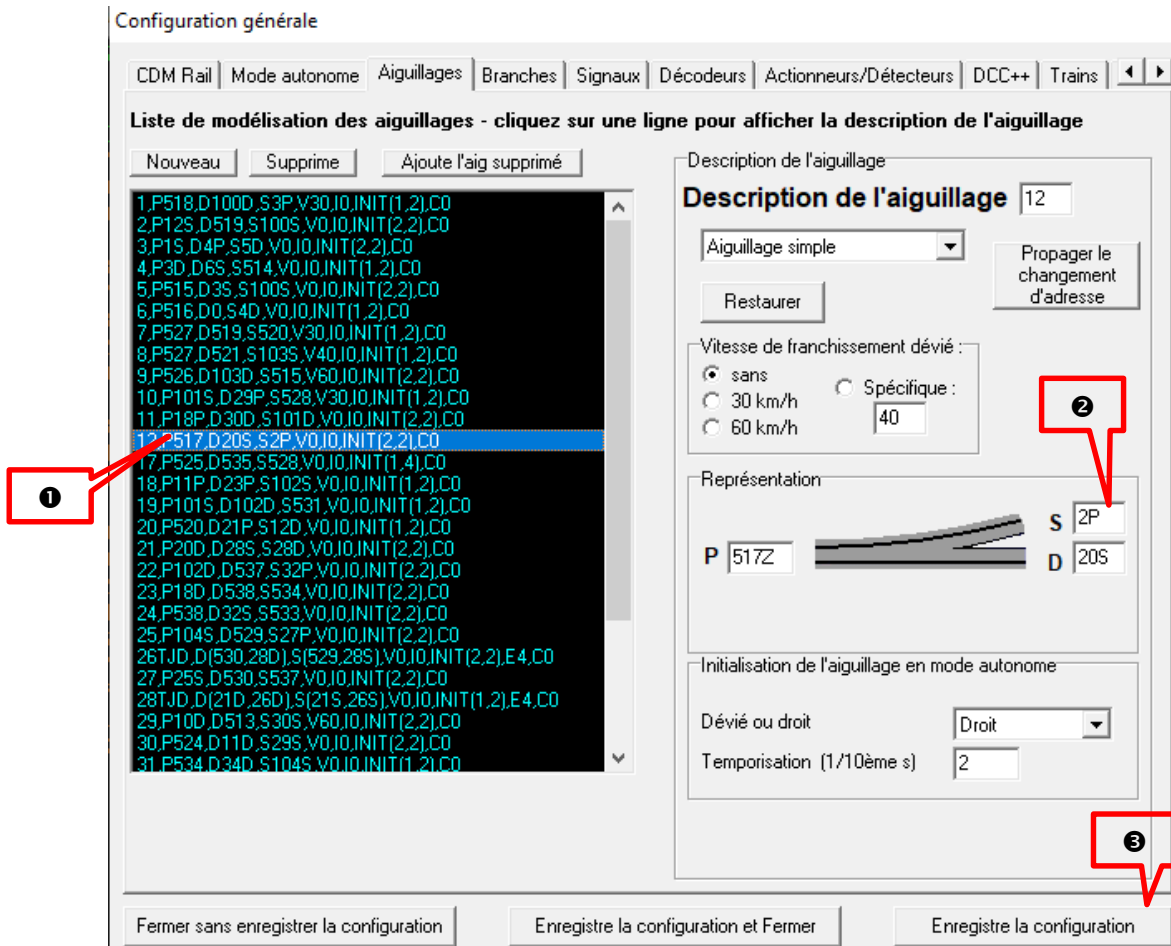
Configuration générale

CDM Rail | Mode autonome | Aiguillages | Branches | Signaux | Décodeurs | Actionneurs/Détecteurs | DCC++ | Trains

Liste de modélisation des aiguillages - cliquez sur une ligne pour afficher la description de l'aiguillage

Nouveau | Supprime | Ajoute l'aig supprimé

1,P518,D100D,S3P,V30,I0,INIT(1,2),C0
2,P12S,D519,S100S,V0,I0,INIT(2,2),C0
3,P1S,D4P,S5D,V0,I0,INIT(2,2),C0
4,P3D,D6S,S514,V0,I0,INIT(1,2),C0
5,P515,D3S,S100S,V0,I0,INIT(2,2),C0
6,P516,D0,S4D,V0,I0,INIT(1,2),C0
7,P527,D519,S520,V30,I0,INIT(1,2),C0
8,P527,D521,S103S,V40,I0,INIT(1,2),C0
9,P526,D103D,S515,V60,I0,INIT(2,2),C0
10,P101S,D29P,S528,V30,I0,INIT(1,2),C0
11,P18P,D30D,S101D,V0,I0,INIT(2,2),C0
12,P517,D20S,S2P,V0,I0,INIT(2,2),C0
17,P525,D535,S528,V0,I0,INIT(1,4),C0
18,P11P,D23P,S102S,V0,I0,INIT(1,2),C0
19,P101S,D102D,S531,V0,I0,INIT(1,2),C0
20,P520,D21P,S12D,V0,I0,INIT(1,2),C0
21,P20D,D28S,S28D,V0,I0,INIT(2,2),C0
22,P102D,D537,S32P,V0,I0,INIT(2,2),C0
23,P18D,D538,S534,V0,I0,INIT(2,2),C0
24,P538,D32S,S533,V0,I0,INIT(2,2),C0
25,P104S,D529,S27P,V0,I0,INIT(2,2),C0
26TJD,D(530,28D),S(529,28S),V0,I0,INIT(2,2),E4,C0
27,P25S,D530,S537,V0,I0,INIT(2,2),C0
28TJD,D(21D,26D),S(21S,26S),V0,I0,INIT(1,2),E4,C0
29,P10D,D513,S30S,V60,I0,INIT(2,2),C0
30,P524,D11D,S29S,V0,I0,INIT(2,2),C0
31,P534,D34D,S104S,V0,I0,INIT(1,2),C0

❶

Description de l'aiguillage
Description de l'aiguillage 12
Aiguillage simple
Propager le changement d'adresse
Restaurer
Vitesse de franchissement dévié :
sans
30 km/h
60 km/h
Spécifique :
40
❷
Représentation
S 2P
P 517Z
D 20S
Initialisation de l'aiguillage en mode autonome
Dévié ou droit Droit
Temporisation (1/10ème s) 2
❸

Fermer sans enregistrer la configuration | Enregistre la configuration et Fermer | Enregistre la configuration